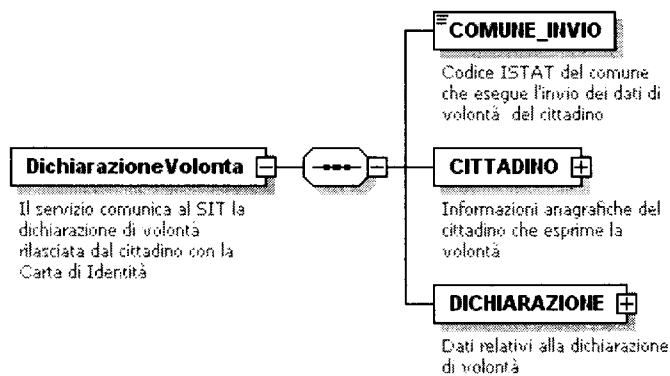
DichiarazioneVolonta

Il servizio comunica al SIT la dichiarazione di volontà rilasciata dal cittadino con la Carta di Identità

COMUNE_INVIO

Codice ISTAT del comune che esegue l'invio dei dati di volontà del cittadino

CITTADINO

Informazioni anagrafiche del cittadino che esprime la volontà

DICHIARAZIONE

Dati relativi alla dichiarazione di volontà